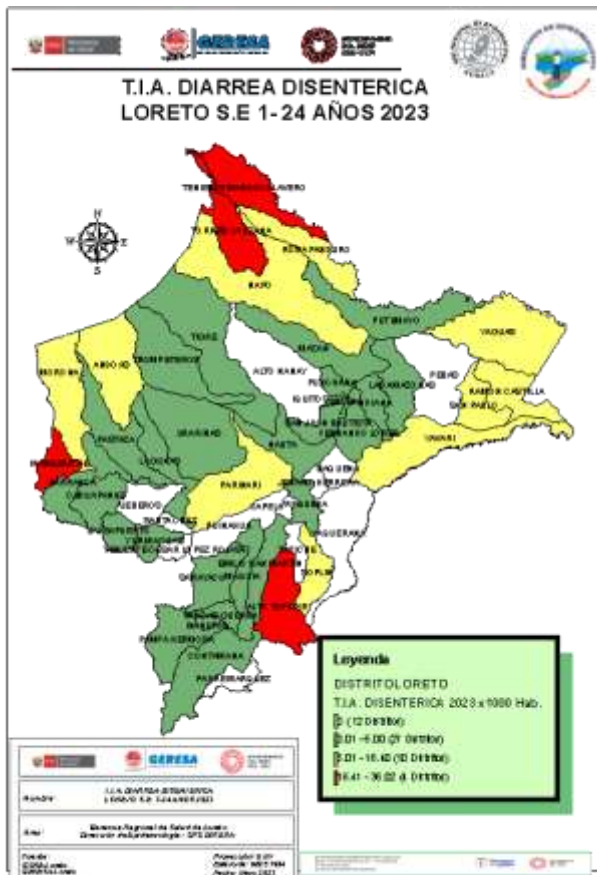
GERESA

T.I.A. DIARREA DISENTERICA
LORETO S.E 1- 24 AÑOS 2023

N
W E
S

TENIENTE MANUEL CLAVERO
TORRES CAUSANA
ROSA PANDURO
PUTUMAYO
YAGUAS
TIGRE
ALTO NANAY
PEBAS
RAMON CASTILLA
SAN PABLO
YAVARI
URARINAS
PARINARI
SAQUENA
BARRANCA
MANSERICHE
CONTAMANA
PAMPA HERMOSA
PADRE MARQUEZ

Leyenda
DISTRITOLORETO
T.I.A. DISENTERICA 2023 x 1000 Hab.
0 (12 Distritos)
0.01 - 5.00 (21 Distritos)
5.01 - 16.40 (10 Distritos)
16.41 - 36.02 (4 Distritos)

GERESA
Nombre: T.I.A. DIARREA DISENTERICA LORETO S.E 1-24 AÑOS 2023
Área: Gerencia Regional de Salud de Loreto Dirección de Epidemiología - DPE GERESA
Fuente: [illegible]
Proyección: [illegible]
Fecha: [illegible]